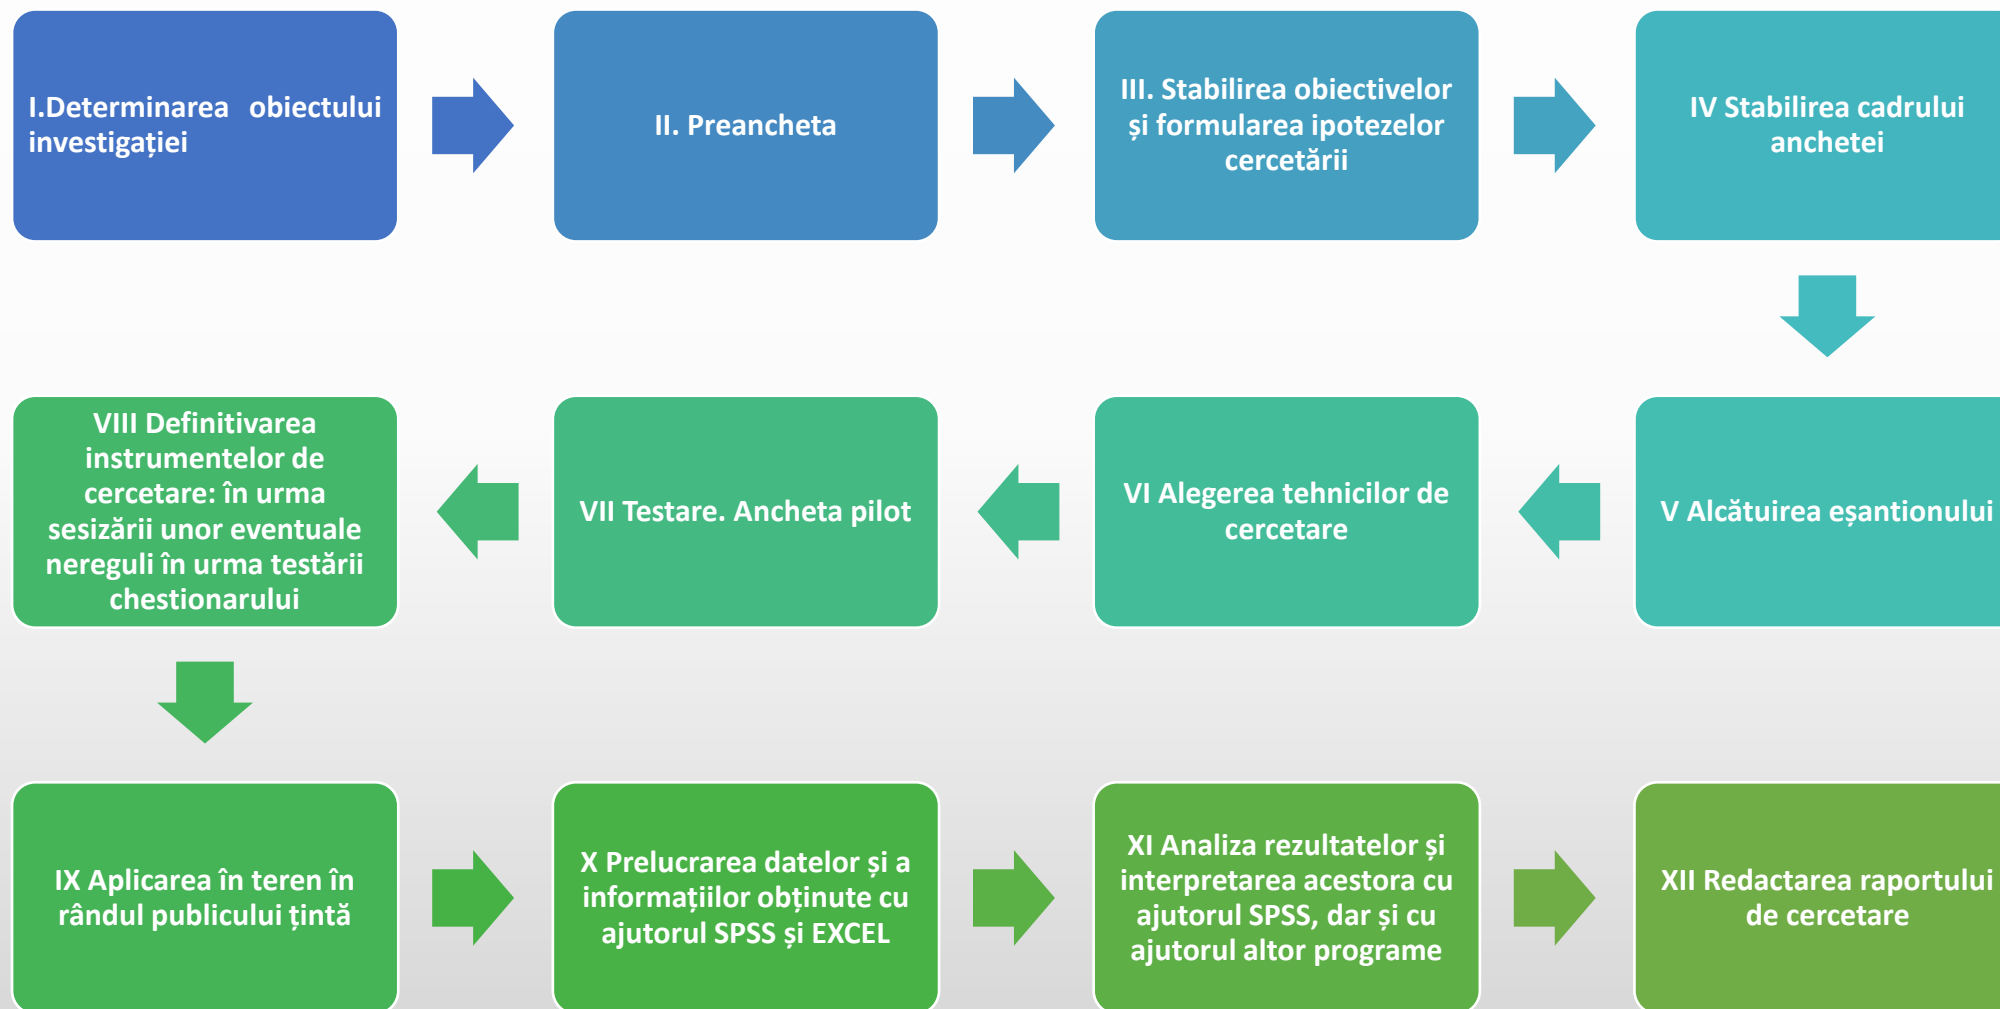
I.Determinarea obiectului investigației

II. Preancheta

III. Stabilirea obiectivelor și formularea ipotezelor cercetării

IV Stabilirea cadrului anchetei

V Alcătuirea eșantionului

VI Alegerea tehnicilor de cercetare

VII Testare. Ancheta pilot

VIII Definitivarea instrumentelor de cercetare: în urma sesizării unor eventuale nereguli în urma testării chestionarului

IX Aplicarea în teren în rândul publicului țintă

X Prelucrarea datelor și a informațiilor obținute cu ajutorul SPSS și EXCEL

XI Analiza rezultatelor și interpretarea acestora cu ajutorul SPSS, dar și cu ajutorul altor programe

XII Redactarea raportului de cercetare